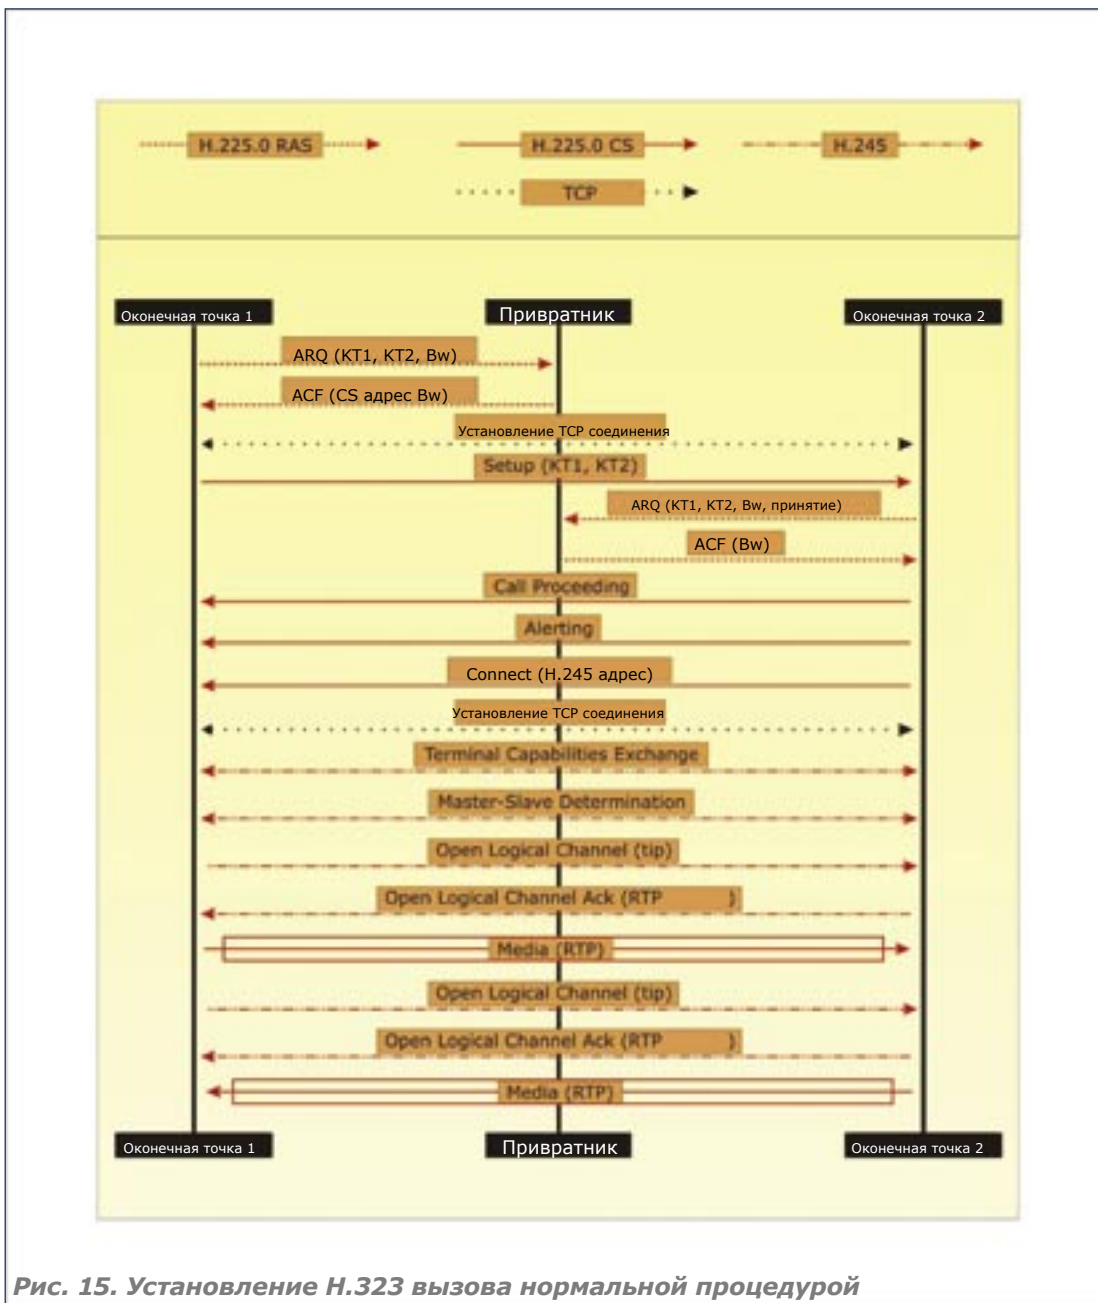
H.225.0 RAS

H.225.0 CS

H.245

TCP

Оконечная точка 1

Привратник

Оконечная точка 2

ARQ (KT1, KT2, Bw)

ACF (CS адрес Bw)

Установление TCP соединения

Setup (KT1, KT2)

ARQ (KT1, KT2, Bw, принятие)

ACF (Bw)

Call Proceeding

Alerting

Connect (H.245 адрес)

Установление TCP соединения

Terminal Capabilities Exchange

Master-Slave Determination

Open Logical Channel (tip)

Open Logical Channel Ack (RTP )

Media (RTP)

Open Logical Channel (tip)

Open Logical Channel Ack (RTP )

Media (RTP)

Оконечная точка 1

Привратник

Оконечная точка 2

Рис. 15. Установление H.323 вызова нормальной процедурой